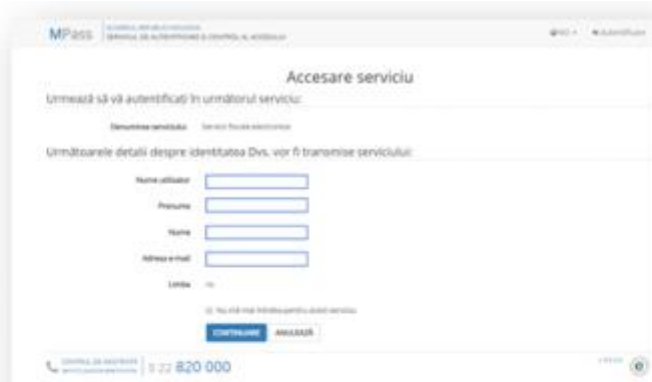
MPass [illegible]
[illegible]

RO · Autentificare

Accesare serviciu

Urmează să vă autentificați în următorul serviciu:

Denumirea serviciului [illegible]

Următoarele detalii despre identitatea Dvs. vor fi transmise serviciului:

Nume utilizator

Prenume

Nume

Adresa e-mail

Limba ro

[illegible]

CONTINUARE ANULEAZĂ

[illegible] 0 22 820 000